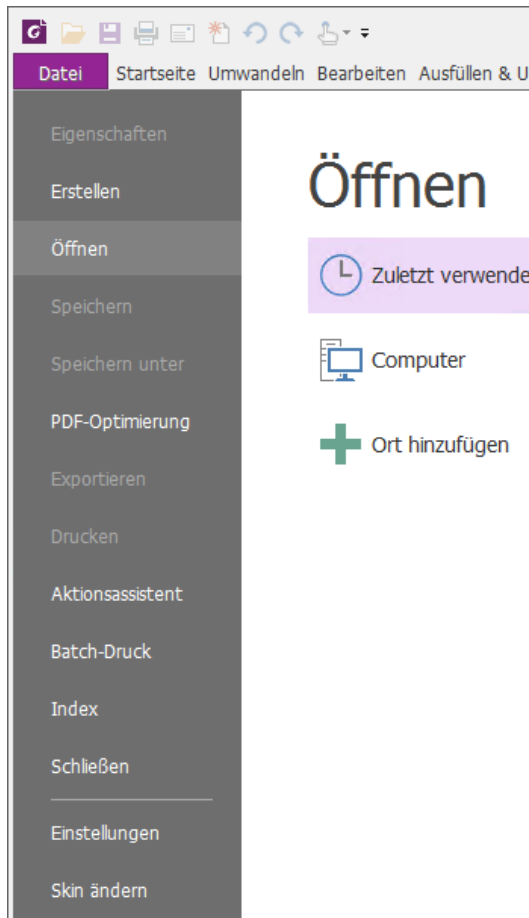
Datei Startseite Umwandeln Bearbeiten Ausfüllen & U

Eigenschaften
Erstellen
Öffnen
Speichern
Speichern unter
PDF-Optimierung
Exportieren
Drucken
Aktionsassistent
Batch-Druck
Index
Schließen
Einstellungen
Skin ändern

Öffnen

Zuletzt verwende

Computer

Ort hinzufügen